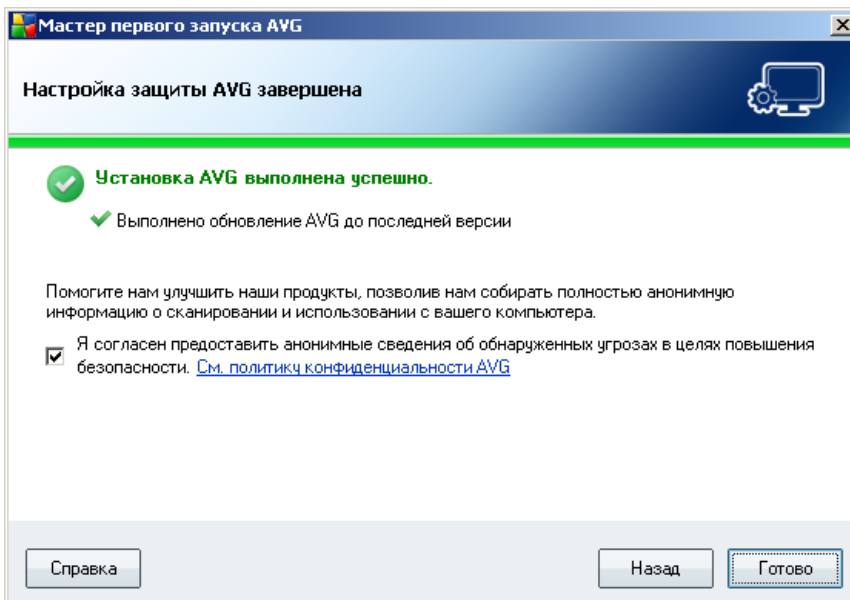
Мастер первого запуска AVG

Настройка защиты AVG завершена

Установка AVG выполнена успешно.

Выполнено обновление AVG до последней версии

Помогите нам улучшить наши продукты, позволив нам собирать полностью анонимную информацию о сканировании и использовании с вашего компьютера.

Я согласен предоставить анонимные сведения об обнаруженных угрозах в целях повышения безопасности. См. политику конфиденциальности AVG

Справка

Назад

Готово